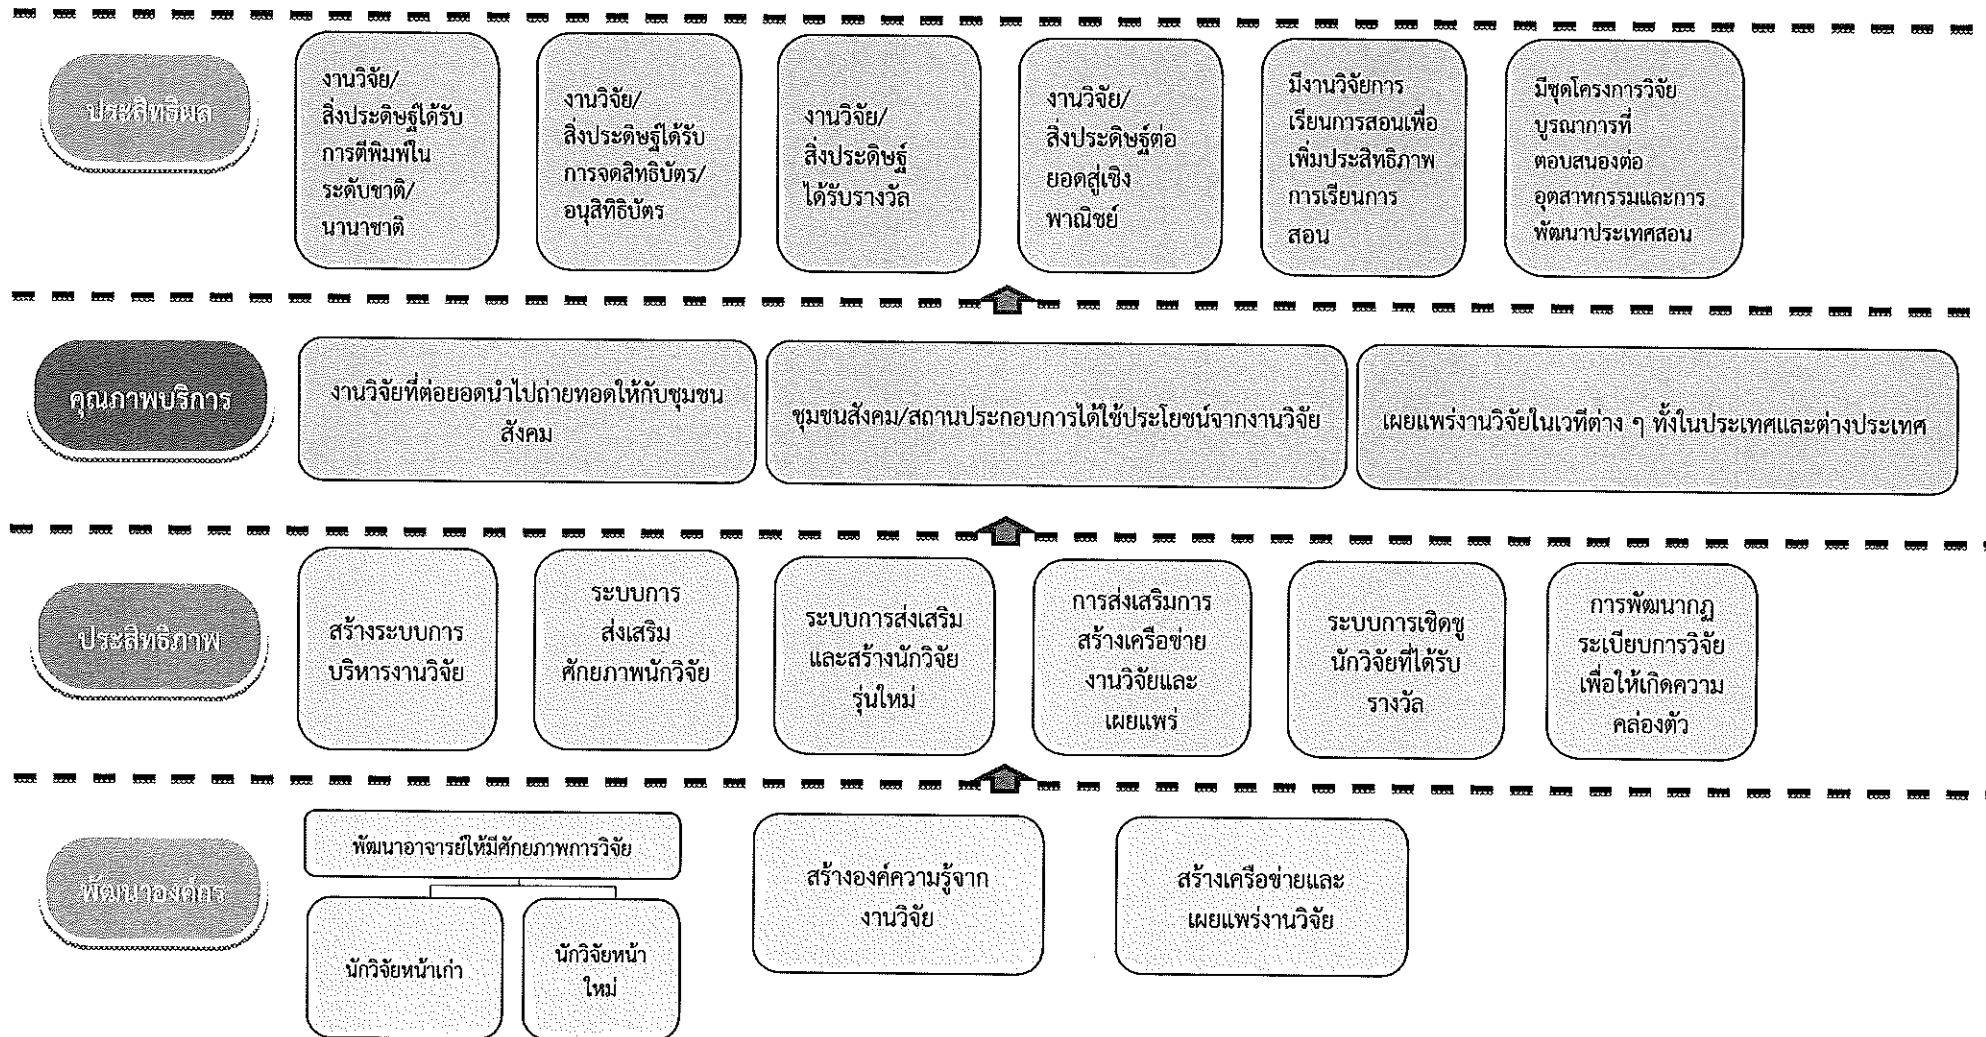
ประสิทธิผล

งานวิจัย/สิ่งประดิษฐ์ได้รับการตีพิมพ์ในระดับชาติ/นานาชาติ

งานวิจัย/สิ่งประดิษฐ์ได้รับการจดสิทธิบัตร/อนุสิทธิบัตร

งานวิจัย/สิ่งประดิษฐ์ได้รับรางวัล

งานวิจัย/สิ่งประดิษฐ์ต่อยอดสู่เชิงพาณิชย์

มีงานวิจัยการเรียนการสอนเพื่อเพิ่มประสิทธิภาพการเรียนการสอน

มีชุดโครงการวิจัยบูรณาการที่ตอบสนองต่ออุตสาหกรรมและการพัฒนาประเทศสอน

คุณภาพบริการ

งานวิจัยที่ต่อยอดนำไปถ่ายทอดให้กับชุมชนสังคม

ชุมชนสังคม/สถานประกอบการได้ใช้ประโยชน์จากงานวิจัย

เผยแพร่งานวิจัยในเวทีต่าง ๆ ทั้งในประเทศและต่างประเทศ

ประสิทธิภาพ

สร้างระบบการบริหารงานวิจัย

ระบบการส่งเสริมศักยภาพนักวิจัย

ระบบการส่งเสริมและสร้างนักวิจัยรุ่นใหม่

การส่งเสริมการสร้างเครือข่ายงานวิจัยและเผยแพร่

ระบบการเชิดชูนักวิจัยที่ได้รับรางวัล

การพัฒนากฎระเบียบการวิจัยเพื่อให้เกิดความคล่องตัว

พัฒนาองค์กร

พัฒนาอาจารย์ให้มีศักยภาพการวิจัย

นักวิจัยหน้าเก่า

นักวิจัยหน้าใหม่

สร้างองค์ความรู้จากงานวิจัย

สร้างเครือข่ายและเผยแพร่งานวิจัย